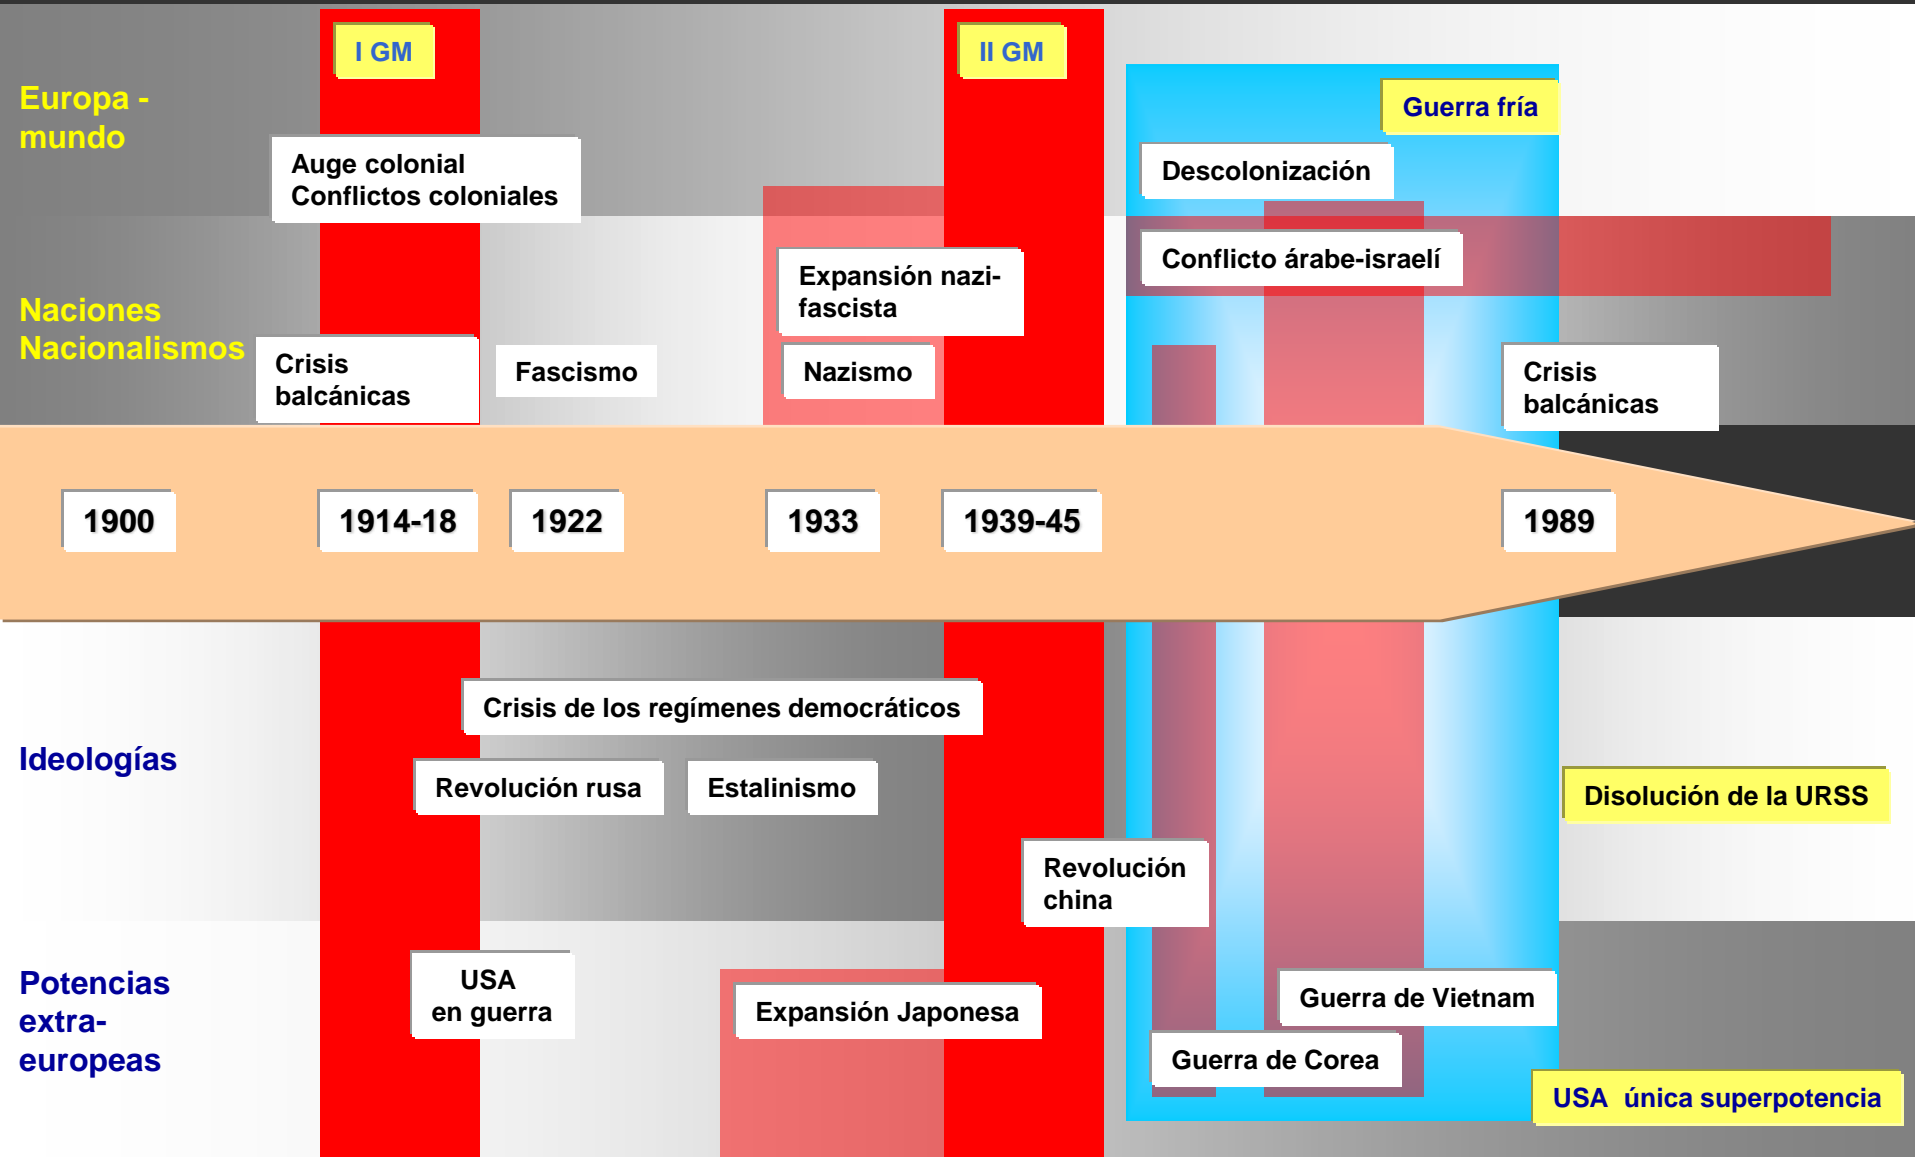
Europa - mundo

I GM

II GM

Guerra fría

Auge colonial
Conflictos coloniales

Descolonización

Conflicto árabe-israelí

Expansión nazi-fascista

Naciones
Nacionalismos

Crisis balcánicas

Fascismo

Nazismo

Crisis balcánicas

1900

1914-18

1922

1933

1939-45

1989

Crisis de los regímenes democráticos

Ideologías

Revolución rusa

Estalinismo

Disolución de la URSS

Revolución china

Potencias extra-europeas

USA
en guerra

Expansión Japonesa

Guerra de Vietnam

Guerra de Corea

USA única superpotencia